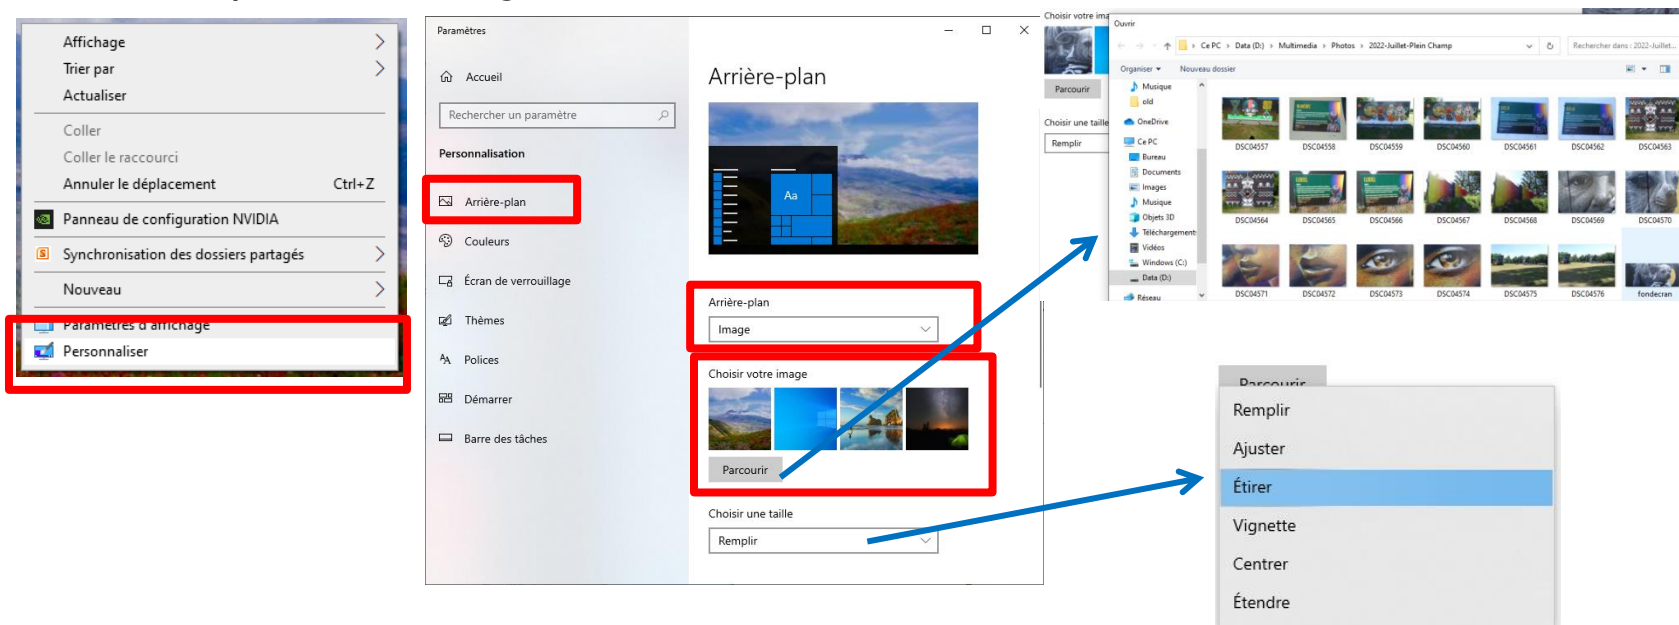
Affichage
Trier par
Actualiser
Coller
Coller le raccourci
Annuler le déplacement Ctrl+Z
Panneau de configuration NVIDIA
Synchronisation des dossiers partagés
Nouveau
Paramètres d'affichage
Personnaliser

Paramètres
Accueil
Rechercher un paramètre
Personnalisation
Arrière-plan
Couleurs
Écran de verrouillage
Thèmes
Polices
Démarrer
Barre des tâches

Arrière-plan
Aa
Arrière-plan
Image
Choisir votre image
Parcourir
Choisir une taille
Remplir

Choisir votre ima
Parcourir
Choisir une taille
Remplir

Ouvrir
Ce PC > Data (D:) > Multimedia > Photos > 2022-Juillet-Plein Champ
Rechercher dans : 2022-Juillet...
Organiser Nouveau dossier
Musique
old
OneDrive
Ce PC
Bureau
Documents
Images
Musique
Objets 3D
Téléchargements
Vidéos
Windows (C:)
Data (D:)
Réseau
DSC04557 DSC04558 DSC04559 DSC04560 DSC04561 DSC04562 DSC04563
DSC04564 DSC04565 DSC04566 DSC04567 DSC04568 DSC04569 DSC04570
DSC04571 DSC04572 DSC04573 DSC04574 DSC04575 DSC04576 fondecran

Parcourir
Remplir
Ajuster
Étirer
Vignette
Centrer
Étendre